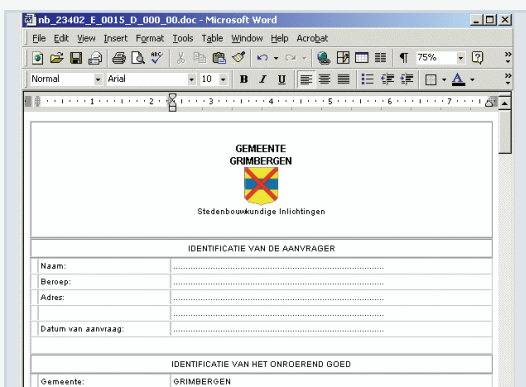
nb_23402_E_0015_D_000_00.doc - Microsoft Word

File Edit View Insert Format Tools Table Window Help Acrobat

75%

Normal Arial 10 B I U

1 2 3 4 5 6 7

GEMEENTE
GRIMBERGEN

Stedenbouwkundige Inlichtingen

IDENTIFICATIE VAN DE AANVRAGER

| | |
|---|---|
| Naam: | ..................................................................... |
| Beroep: | ..................................................................... |
| Adres: | ..................................................................... |
| | ..................................................................... |
| Datum van aanvraag: | ..................................................................... |

IDENTIFICATIE VAN HET ONROEREND GOED

| | |
|---|---|
| Gemeente: | GRIMBERGEN |